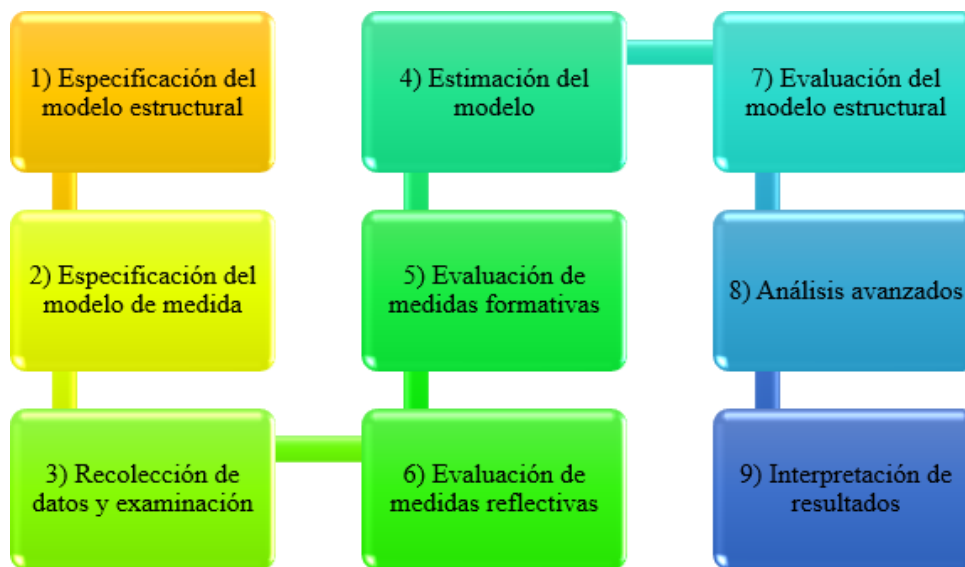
1) Especificación del modelo estructural

2) Especificación del modelo de medida

3) Recolección de datos y examinación

4) Estimación del modelo

5) Evaluación de medidas formativas

6) Evaluación de medidas reflectivas

7) Evaluación del modelo estructural

8) Análisis avanzados

9) Interpretación de resultados